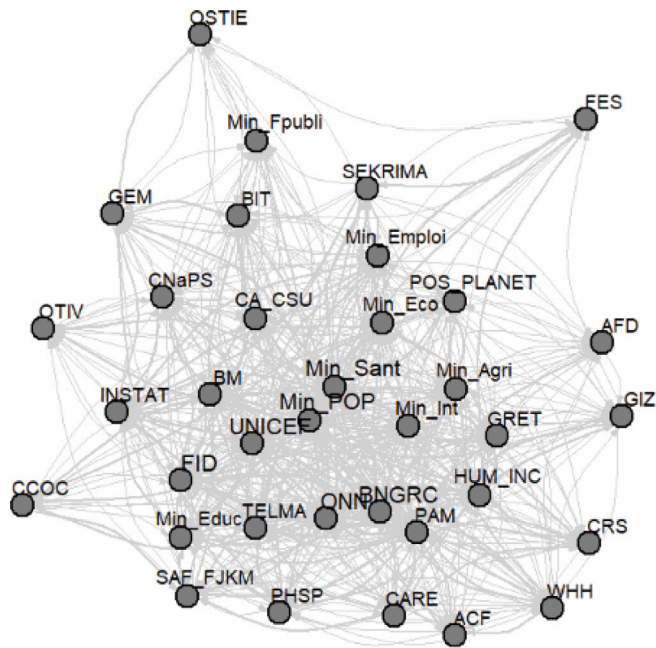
OSTIE

Min_Fpubli

FES

SEKRIMA

GEM

BIT

Min_Emploi

CNaPS

POS_PLANET

OTIV

CA_CSU

Min_Eco

AFD

Min_Sant

Min_Agri

INSTAT

BM

Min_POP

GIZ

Min_Int

UNICEF

GRET

FID

HUM_INC

CCOC

BNGRC

TELMA

ONN

Min_Educ

PAM

CRS

SAF_FJKM

PHSP

CARE

WHH

ACF